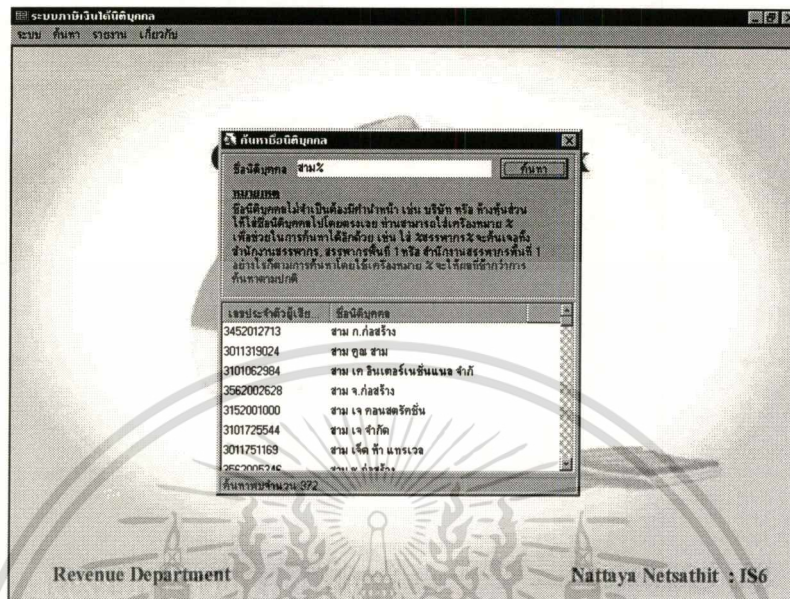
ระบบภาษีเงินได้นิติบุคคล

ระบบ ค้นหา รายงาน เกี่ยวกับ

ค้นหาชื่อนิติบุคคล

ชื่อนิติบุคคล สาม%

ค้นหา

หมายเหตุ

ชื่อนิติบุคคลไม่จำเป็นต้องมีคำนำหน้า เช่น บริษัท หรือ ห้างหุ้นส่วน ให้ใส่ชื่อนิติบุคคลไปโดยตรงเลย ท่านสามารถใช้เครื่องหมาย % เพื่อช่วยในการค้นหาได้อีกด้วย เช่น ใส่ %สรรพากร% จะค้นเจอทั้ง สำนักงานสรรพากร, สรรพากรพื้นที่ 1 หรือ สำนักงานสรรพากรพื้นที่ 1 อย่างไรก็ตามการค้นหาโดยใช้เครื่องหมาย % จะใช้เวลามากกว่าการค้นหาตามปกติ

| เลขประจำตัวผู้เสีย... | ชื่อนิติบุคคล |
|---|---|
| 3452012713 | สาม ก.ก่อสร้าง |
| 3011319024 | สาม คูณ สาม |
| 3101062984 | สาม เค อินเตอร์เนชั่นแนล จำกั |
| 3562002628 | สาม จ.ก่อสร้าง |
| 3152001000 | สาม เจ คอนสตรัคชั่น |
| 3101725544 | สาม เจ จำกัด |
| 3011751169 | สาม เจ็ด ที แทรเวล |
| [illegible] | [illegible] |

ค้นหาพบจำนวน 372

Revenue Department

Nattaya Netsathit : IS6